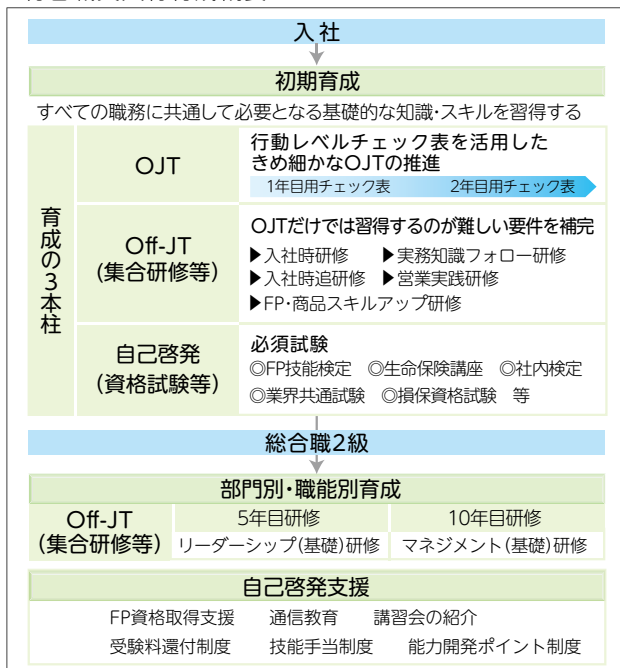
入社

初期育成

すべての職務に共通して必要となる基礎的な知識・スキルを習得する

育成の3本柱

OJT

行動レベルチェック表を活用したきめ細かなOJTの推進

1年目用チェック表　2年目用チェック表

Off-JT
(集合研修等)

OJTだけでは習得するのが難しい要件を補完
▶入社時研修　▶実務知識フォロー研修
▶入社時追研修　▶営業実践研修
▶FP・商品スキルアップ研修

自己啓発
(資格試験等)

必須試験
◎FP技能検定　◎生命保険講座　◎社内検定
◎業界共通試験　◎損保資格試験　等

総合職2級

部門別・職能別育成

| Off-JT (集合研修等) | 5年目研修 | 10年目研修 |
|---|---|---|
| | リーダーシップ(基礎)研修 | マネジメント(基礎)研修 |

自己啓発支援

FP資格取得支援　通信教育　講習会の紹介
受験料還付制度　技能手当制度　能力開発ポイント制度